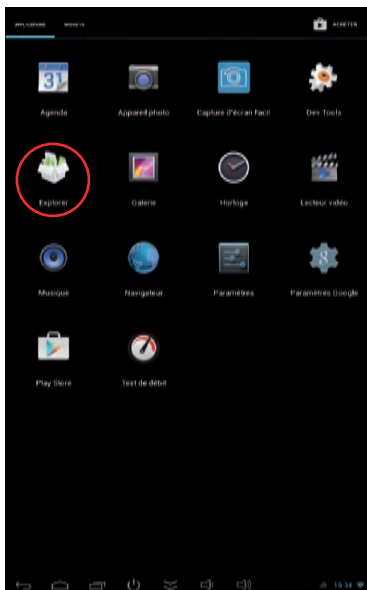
APPLICATIONS WIDGETS

ACHETER

31

Agenda

Appareil photo

Capture d'écran Facil

Dev Tools

Explorer

Galerie

Horloge

Lecteur vidéo

Musique

Navigateur

Paramètres

Paramètres Google

Play Store

Test de débit

15:34